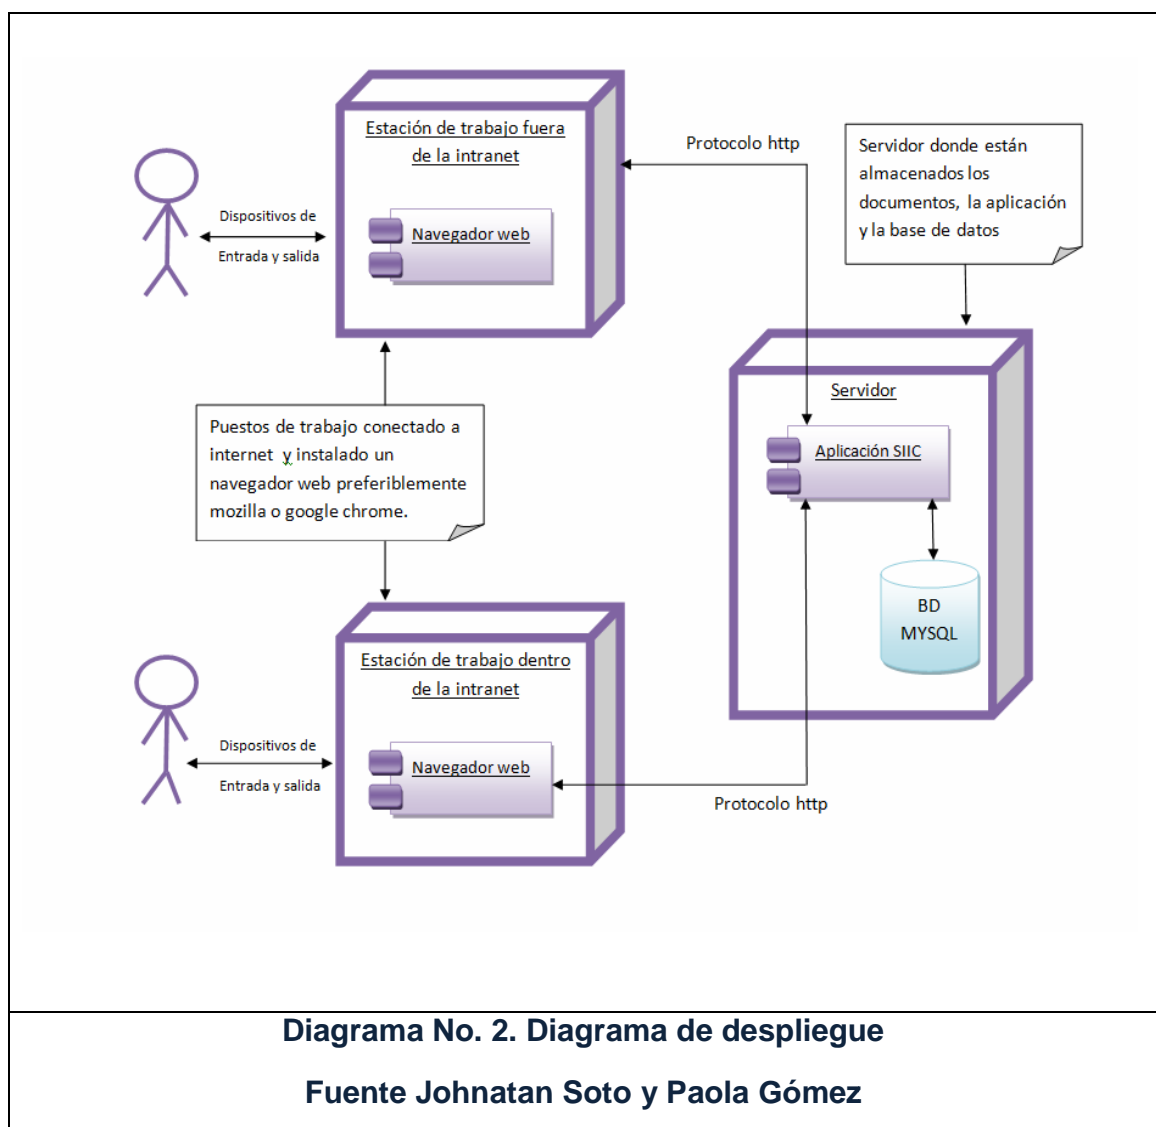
Estación de trabajo fuera de la intranet

Navegador web

Dispositivos de

Entrada y salida

Protocolo http

Servidor donde están almacenados los documentos, la aplicación y la base de datos

Servidor

Aplicación SIIC

BD MYSQL

Puestos de trabajo conectado a internet y instalado un navegador web preferiblemente mozilla o google chrome.

Estación de trabajo dentro de la intranet

Navegador web

Dispositivos de

Entrada y salida

Protocolo http

Diagrama No. 2. Diagrama de despliegue

Fuente Johnatan Soto y Paola Gómez